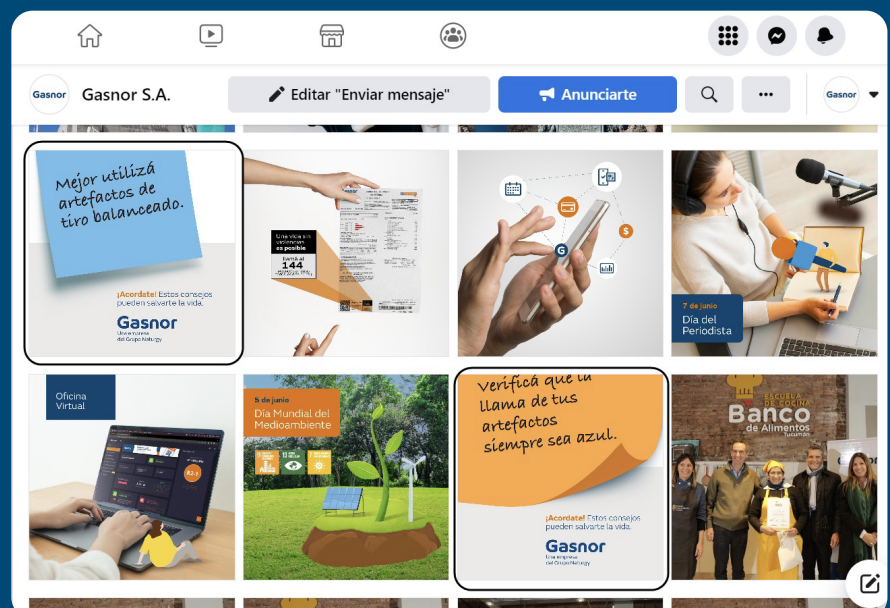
Gasnor Gasnor S.A.

Editar "Enviar mensaje"

Anunciarte

Gasnor

Mejor utilizá artefactos de tiro balanceado.

¡Acordate! Estos consejos pueden salvarte la vida.

Gasnor
Una empresa del Grupo Naturgy

Una vida sin violencias es posible
Llamá al 144

7 de junio
Día del Periodista

Oficina Virtual

5 de junio
Día Mundial del Medioambiente

Verificá que la llama de tus artefactos siempre sea azul.

¡Acordate! Estos consejos pueden salvarte la vida.

Gasnor
Una empresa del Grupo Naturgy

Escuela de Cocina
Banco de Alimentos
Tucumán